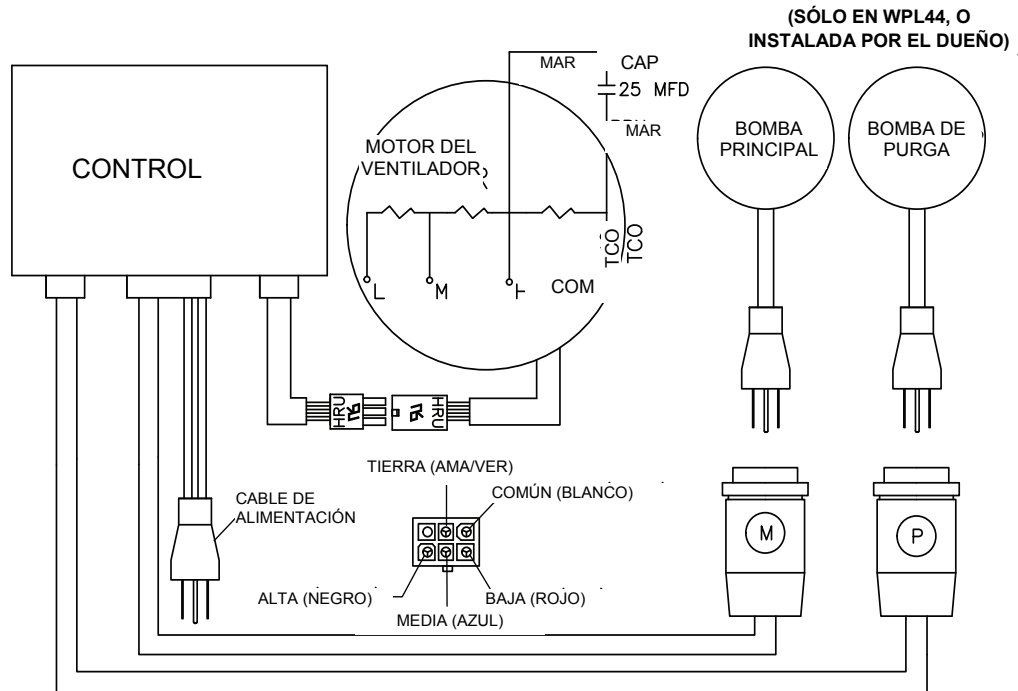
(SÓLO EN WPL44, O INSTALADA POR EL DUEÑO)

CONTROL

MAR

CAP

25 MFD

MAR

MOTOR DEL VENTILADOR

TCO

TCO

L

M

H

COM

BOMBA PRINCIPAL

BOMBA DE PURGA

HRU

HRU

TIERRA (AMA/VER)

COMÚN (BLANCO)

CABLE DE ALIMENTACIÓN

ALTA (NEGRO)

MEDIA (AZUL)

BAJA (ROJO)

M

P